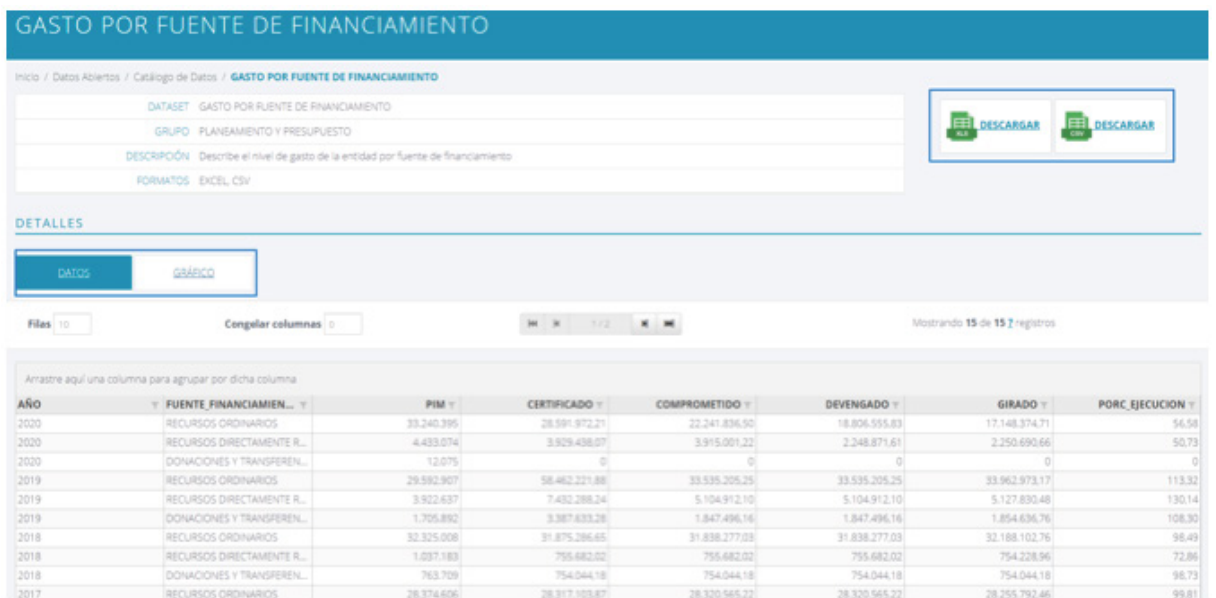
GASTO POR FUENTE DE FINANCIAMIENTO

Inicio / Datos Abiertos / Catálogo de Datos / GASTO POR FUENTE DE FINANCIAMIENTO

DATASET GASTO POR FUENTE DE FINANCIAMIENTO
GRUPO PLANEAMIENTO Y PRESUPUESTO
DESCRIPCIÓN Describe el nivel de gasto de la entidad por fuente de financiamiento
FORMATOS EXCEL, CSV

XLS DESCARGAR
CSV DESCARGAR

DETALLES

DATOS GRÁFICO

Filas 10 Congelar columnas 0 1 / 2 Mostrando 15 de 15 ? registros

Arrastre aquí una columna para agrupar por dicha columna

| AÑO | FUENTE_FINANCIAMIEN... | PIM | CERTIFICADO | COMPROMETIDO | DEVENGADO | GIRADO | PORC_EJECUCION |
|---|---|---|---|---|---|---|---|
| 2020 | RECURSOS ORDINARIOS | 33.240.395 | 28.591.972,21 | 22.241.836,50 | 18.806.555,83 | 17.148.374,71 | 56,58 |
| 2020 | RECURSOS DIRECTAMENTE R... | 4.433.074 | 3.929.438,07 | 3.915.001,22 | 2.248.871,61 | 2.250.690,66 | 50,73 |
| 2020 | DONACIONES Y TRANSFEREN... | 12.075 | 0 | 0 | 0 | 0 | 0 |
| 2019 | RECURSOS ORDINARIOS | 29.592.907 | 58.462.221,88 | 33.535.205,25 | 33.535.205,25 | 33.962.973,17 | 113,32 |
| 2019 | RECURSOS DIRECTAMENTE R... | 3.922.637 | 7.432.288,24 | 5.104.912,10 | 5.104.912,10 | 5.127.830,48 | 130,14 |
| 2019 | DONACIONES Y TRANSFEREN... | 1.705.892 | 3.387.633,28 | 1.847.496,16 | 1.847.496,16 | 1.854.636,76 | 108,30 |
| 2018 | RECURSOS ORDINARIOS | 32.325.008 | 31.875.286,65 | 31.838.277,03 | 31.838.277,03 | 32.188.102,76 | 98,49 |
| 2018 | RECURSOS DIRECTAMENTE R... | 1.037.183 | 755.682,02 | 755.682,02 | 755.682,02 | 754.228,96 | 72,86 |
| 2018 | DONACIONES Y TRANSFEREN... | 763.709 | 754.044,18 | 754.044,18 | 754.044,18 | 754.044,18 | 98,73 |
| 2017 | RECURSOS ORDINARIOS | 28.374.606 | 28.317.103,87 | 28.320.565,22 | 28.320.565,22 | 28.255.792,46 | 99,81 |